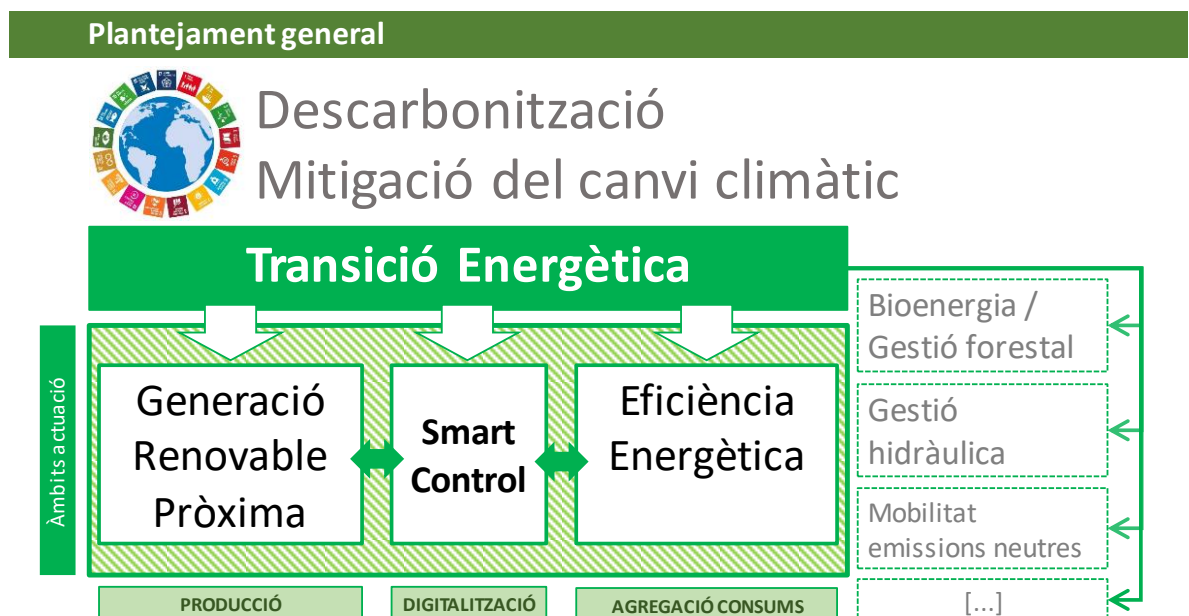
Plantejament general

Descarbonització
Mitigació del canvi climàtic

Transició Energètica

Àmbits actuació

Generació Renovable Pròxima

Smart Control

Eficiència Energètica

Bioenergia / Gestió forestal

Gestió hidràulica

Mobilitat emissions neutres

[...]

PRODUCCIÓ

DIGITALITZACIÓ

AGREGACIÓ CONSUMS